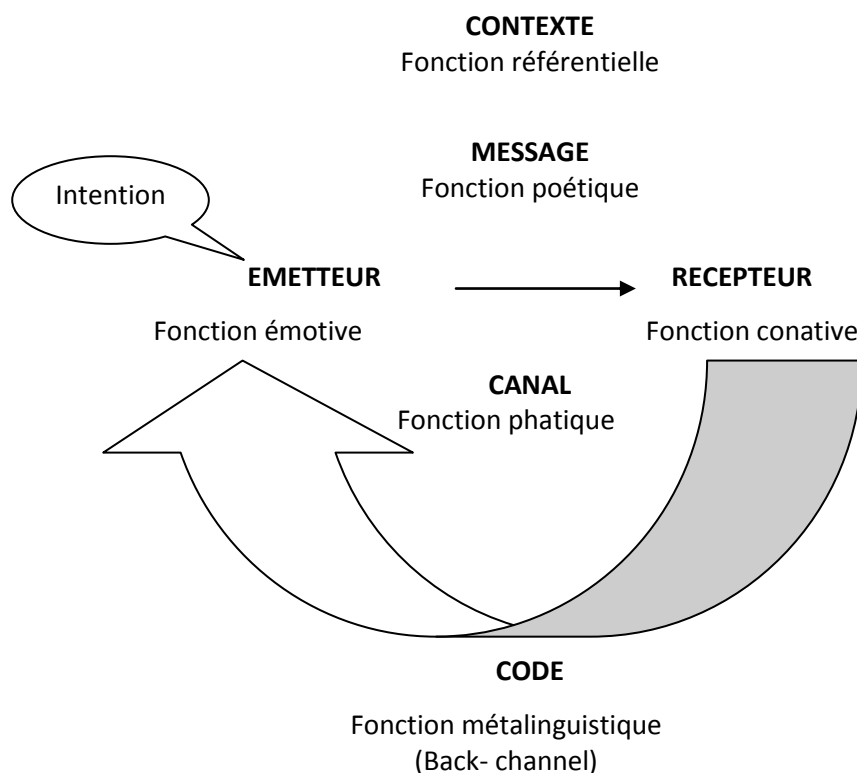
**CONTEXTE**
Fonction référentielle

**MESSAGE**
Fonction poétique

Intention

**EMETTEUR**
Fonction émotive

**RECEPTEUR**
Fonction conative

**CANAL**
Fonction phatique

**CODE**
Fonction métalinguistique
(Back- channel)